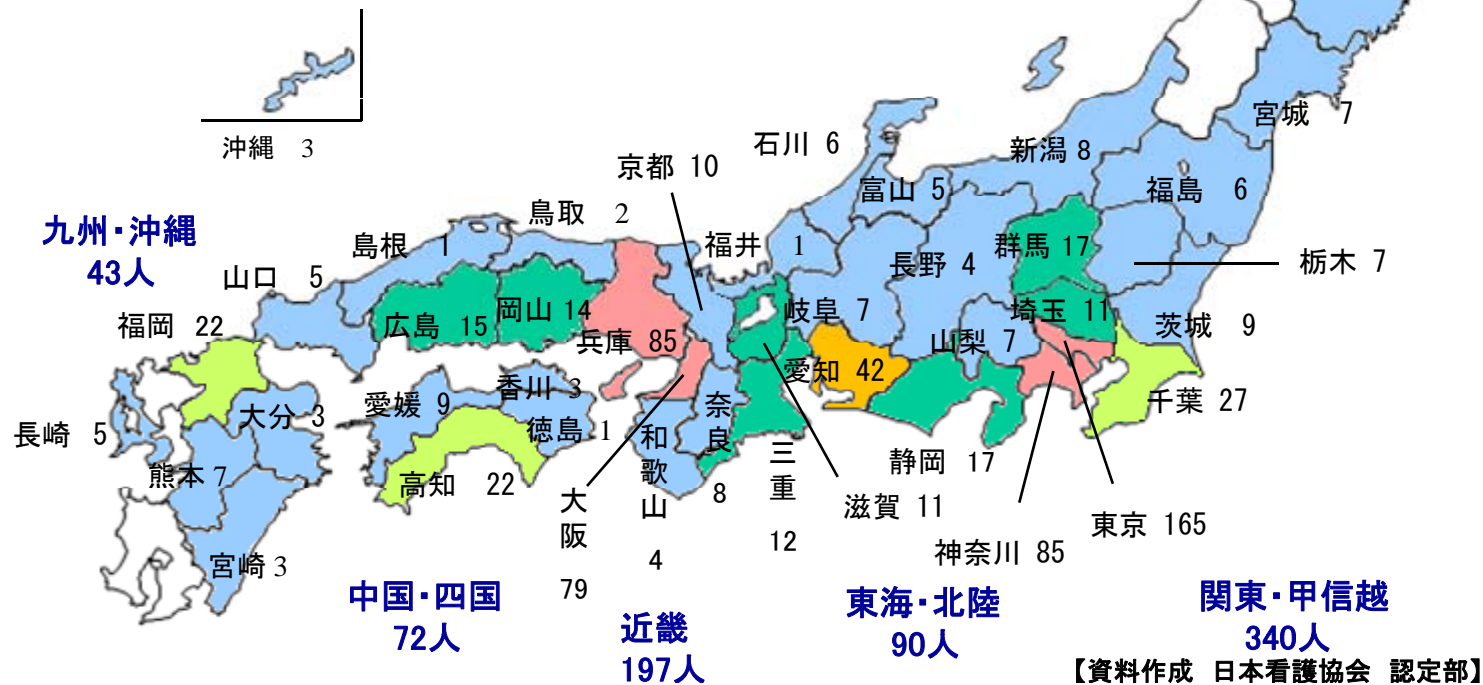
沖縄 3

九州・沖縄
43人

山口 5
福岡 22
長崎 5
大分 3
熊本 7
宮崎 3

島根 1
鳥取 2
広島 15
岡山 14
愛媛 9
香川 3
徳島 1
高知 22

中国・四国
72人

京都 10
兵庫 85
大阪 79
和歌山 4
奈良 8

近畿
197人

石川 6
福井 1
富山 5
岐阜 7
愛知 42
三重 12
滋賀 11
静岡 17

東海・北陸
90人

宮城 7
新潟 8
福島 6
栃木 7
群馬 17
長野 4
埼玉 11
茨城 9
山梨 7
千葉 27
東京 165
神奈川 85

関東・甲信越
340人

【資料作成 日本看護協会 認定部】